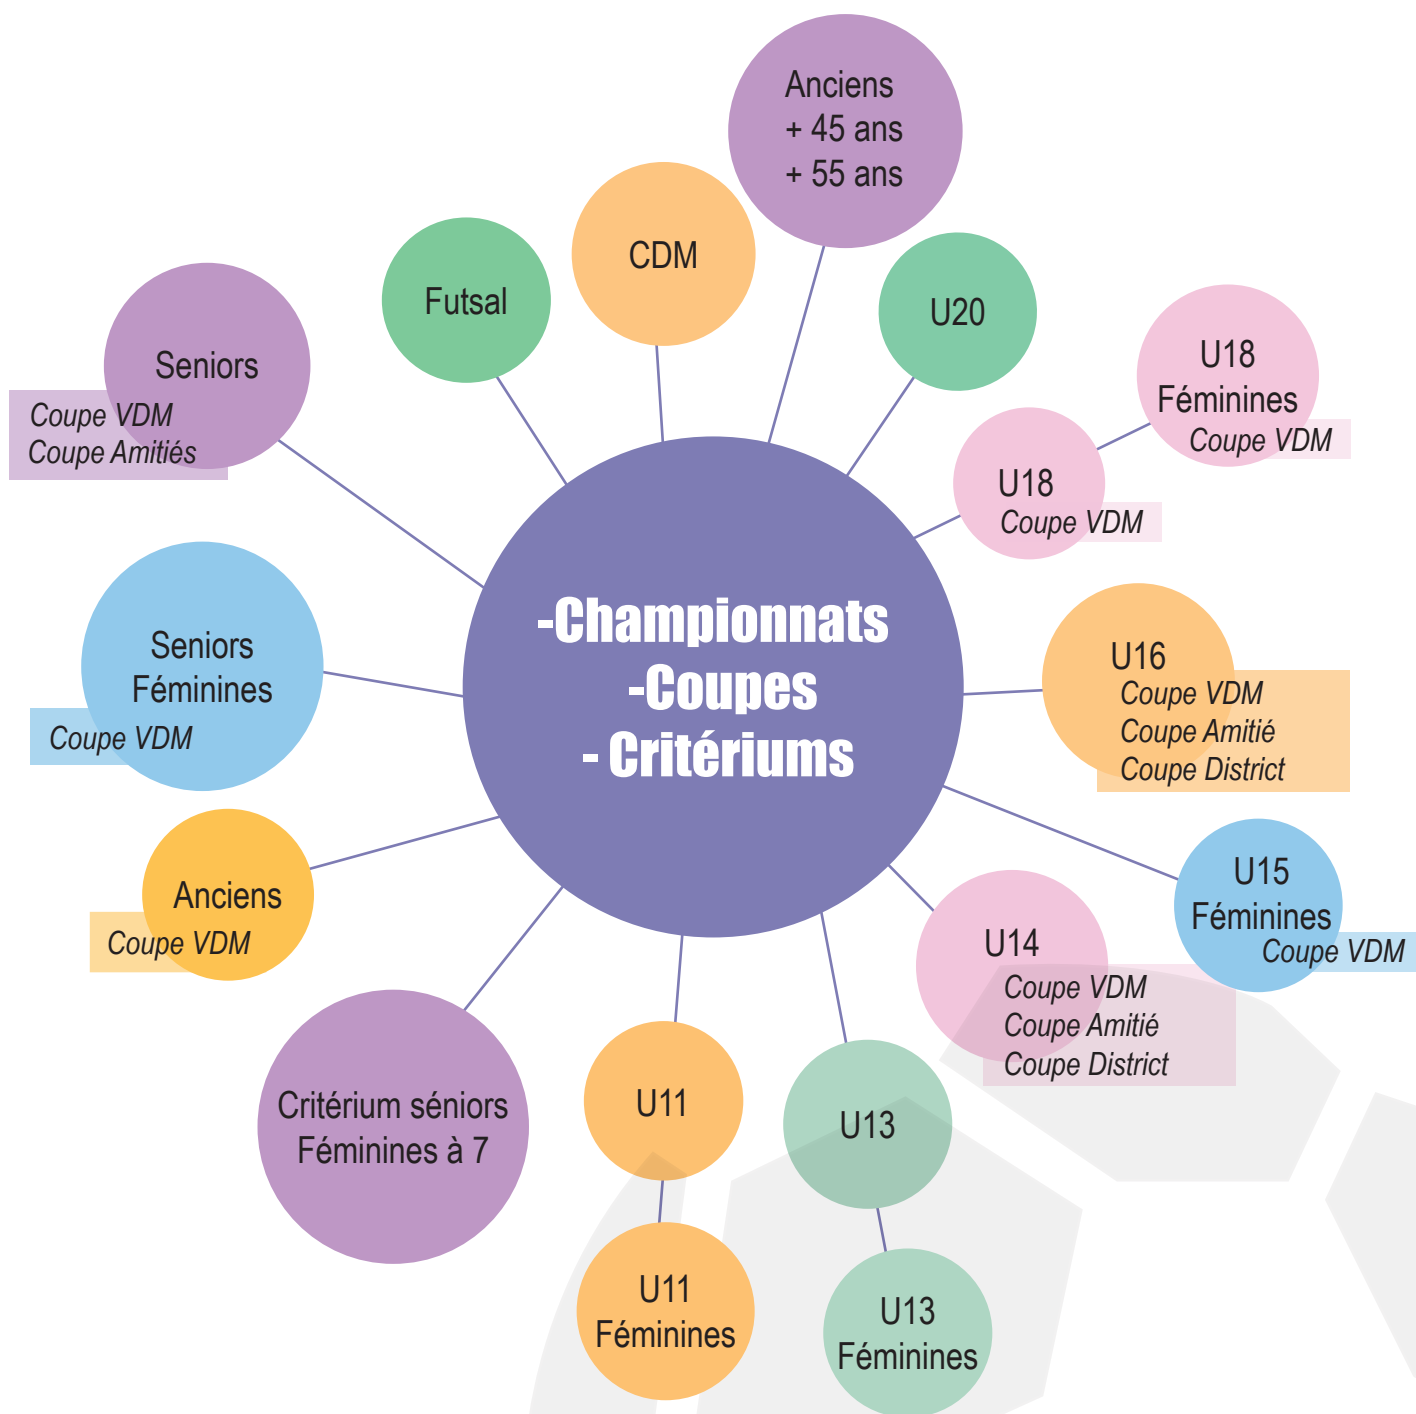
-Championnats
-Coupes
- Critériums

Anciens
+ 45 ans
+ 55 ans

CDM

Futsal

U20

Seniors
Coupe VDM
Coupe Amitiés

U18
Féminines
Coupe VDM

U18
Coupe VDM

Seniors
Féminines
Coupe VDM

U16
Coupe VDM
Coupe Amitié
Coupe District

Anciens
Coupe VDM

U15
Féminines
Coupe VDM

U14
Coupe VDM
Coupe Amitié
Coupe District

Critérium séniors
Féminines à 7

U11

U13

U11
Féminines

U13
Féminines